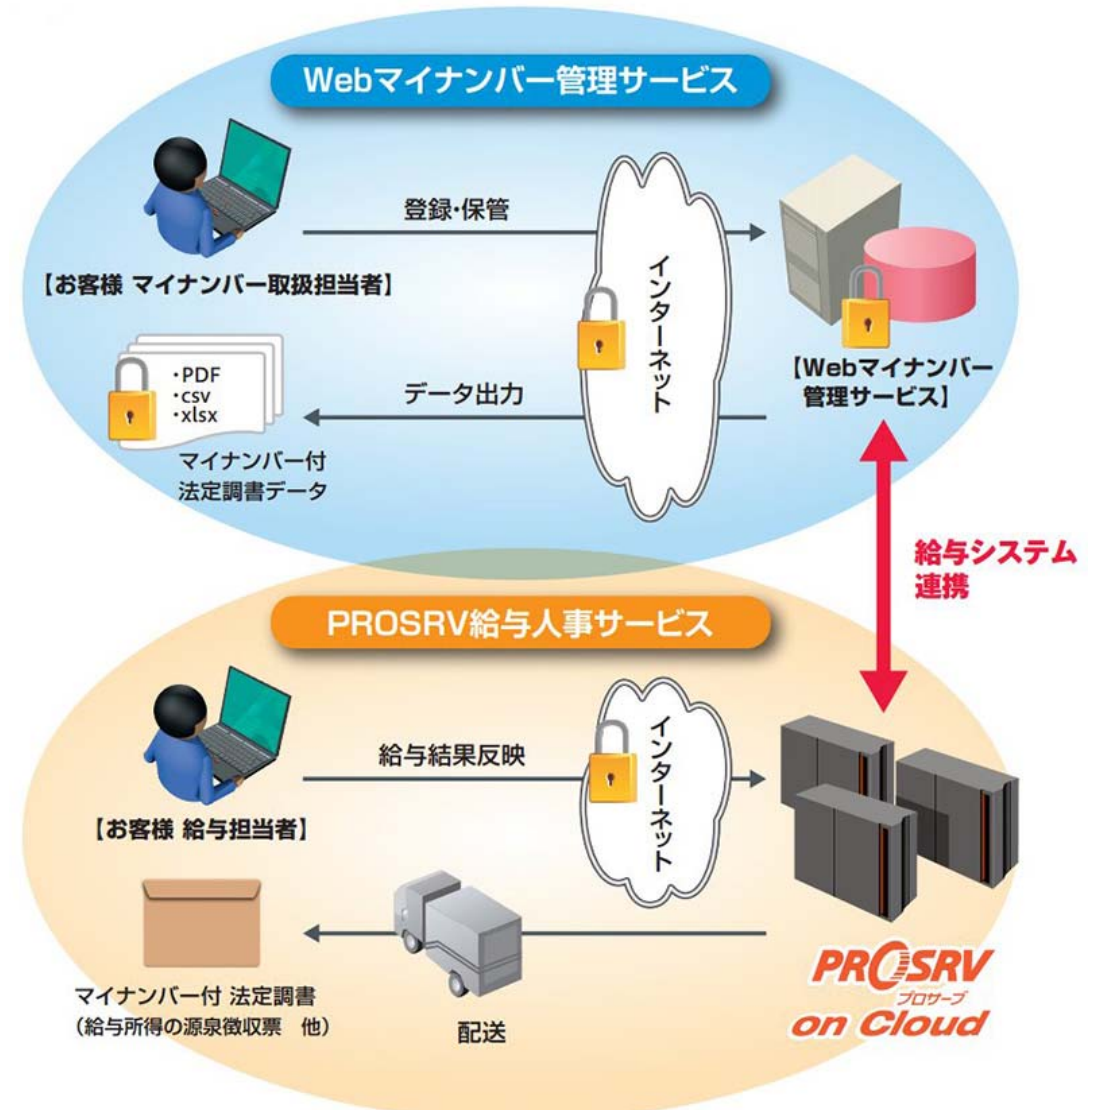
Webマイナンバー管理サービス

【お客様 マイナンバー取扱担当者】

登録・保管

インターネット

【Webマイナンバー管理サービス】

・PDF
・csv
・xlsx

データ出力

マイナンバー付
法定調書データ

給与システム
連携

PROSRV給与人事サービス

【お客様 給与担当者】

給与結果反映

インターネット

マイナンバー付 法定調書
（給与所得の源泉徴収票 他）

配送

PROSRV
プロサーブ
on Cloud